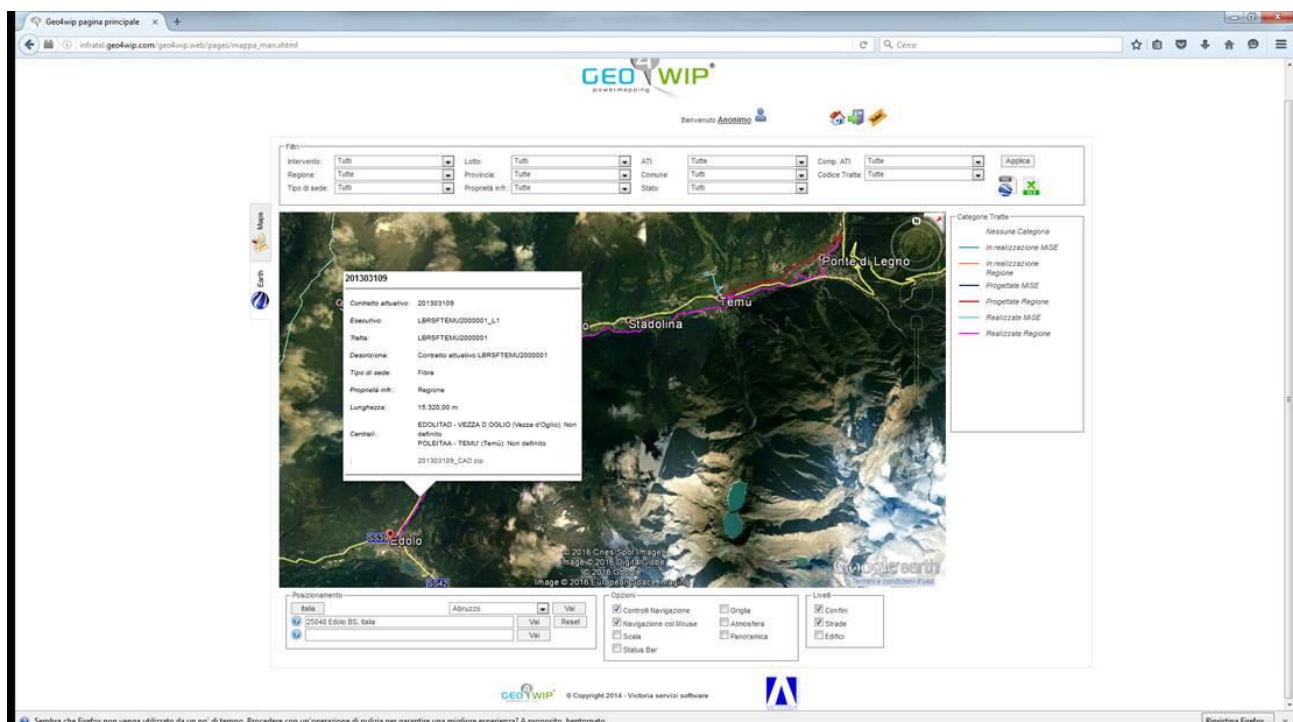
Geo4wip pagina principale

infratel.geo4wip.com/geo4wip.web/pages/mappa_man.xhtml

Cerca

GEO WIP
powermapping

Benvenuto Anonimo

Filtri

| Intervento: | Tutti | Lotto: | Tutti | ATI: | Tutte | Comp. ATI: | Tutte | Applica |
|---|---|---|---|---|---|---|---|---|
| Regione: | Tutte | Provincia: | Tutte | Comune: | Tutti | Codice Tratta: | Tutte | |
| Tipo di sede: | Tutti | Proprietà infr.: | Tutte | Stato: | Tutti | | | |

Maps

Earth

201303109

| Contratto attuativo: | 201303109 |
|---|---|
| Esecutivo: | LBRSFTEMU2000001_L1 |
| Tratta: | LBRSFTEMU2000001 |
| Descrizione: | Contratto attuativo LBRSFTEMU2000001 |
| Tipo di sede: | Fibra |
| Proprietà infr.: | Regione |
| Lunghezza: | 15.320,00 m |
| Centrali: | EDOLITAD - VEZZA D OGLIO (Vezza d'Oglio): Non definito POLEITAA - TEMU' (Temù): Non definito |
| | 201303109_CAD.zip |

Ponte di Legno

Temù

Stadolina

Edolo

SS42

© 2016 Cnes/Spot Image
Image © 2016 DigitalGlobe
© 2016 Google
Image © 2016 European Space Imaging

Google earth
Termini e condizioni d'uso

Categorie Tratte
Nessuna Categoria
In realizzazione MISE
In realizzazione Regione
Progettate MISE
Progettate Regione
Realizzate MISE
Realizzate Regione

Posizionamento
Italia
Abruzzo
Vai
25040 Edolo BS, Italia
Vai
Reset
Vai

Opzioni
Controlli Navigazione
Griglia
Navigazione col Mouse
Atmosfera
Scala
Panoramica
Status Bar

Livelli
Confini
Strade
Edifici

GEO WIP © Copyright 2014 - Victoria servizi software

Sembra che Firefox non venga utilizzato da un po' di tempo. Procedere con un'operazione di pulizia per garantire una migliore esperienza? A proposito, bentornato.

Ripristina Firefox